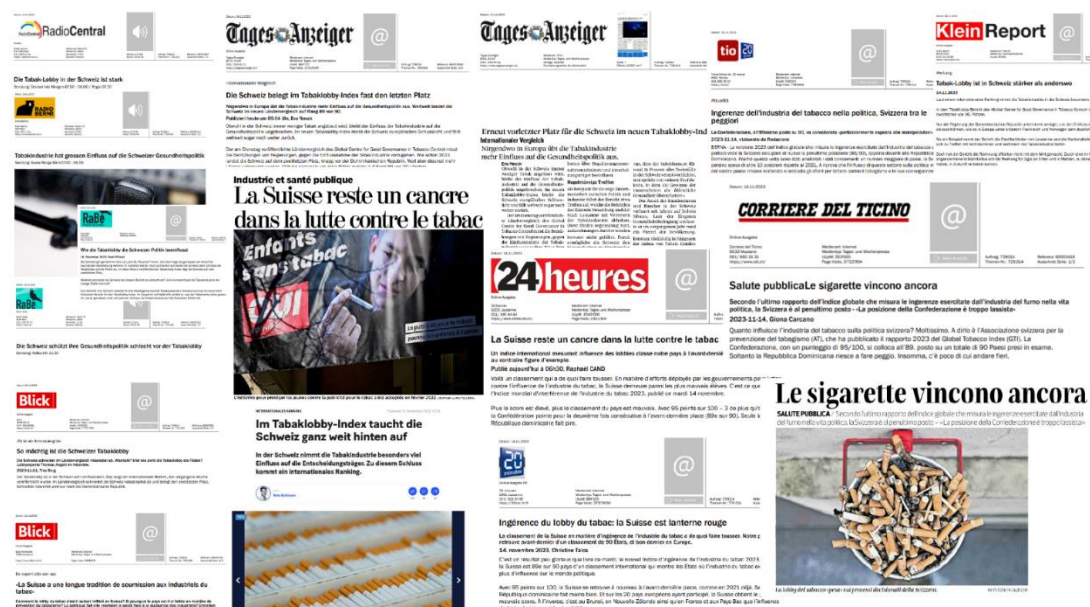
RadioCentral

Die Tabak-Lobby in der Schweiz ist stark

Tabakindustrie hat grossen Einfluss auf die Schweizer Gesundheitspolitik

RaBe

Wie die Tabaklobby die Schweizer Politik beeinflusst

RaBe

Die Schweiz schützt ihre Gesundheitspolitik schlecht vor der Tabaklobby

Blick

So mächtig ist die Schweizer Tabaklobby

Blick

«La Suisse a une longue tradition de soumission aux industriels du tabac»

Tages-Anzeiger

Die Schweiz belegt im Tabakindustrie-Index fast den letzten Platz

Industrie et santé publique

La Suisse reste un cancre dans la lutte contre le tabac

Enfants sans tabac

Im Tabaklobby-Index taucht die Schweiz ganz weit hinten auf

In der Schweiz nimmt die Tabakindustrie besonders viel Einfluss auf die Entscheidungsträger. Zu diesem Schluss kommt ein internationales Ranking.

Tages-Anzeiger

Erneut vorletzter Platz für die Schweiz im neuen Tabaklobby-Index

Schweiz liegt im Europa im Tabakindustrie Index mehr Einfluss auf die Gesundheitspolitik aus.

24 heures

La Suisse reste un cancre dans la lutte contre le tabac

20 minutes

Ingérence du lobby du tabac: la Suisse est lanterne rouge

14. novembre 2023, Christine Talos

tio 20

Ingerenze dell'industria del tabacco nella politica, Svizzera tra le peggiori

Klein Report

Tabak-Lobby ist in Schweiz stärker als anderswo

CORRIERE DEL TICINO

Salute pubblicaLe sigarette vincono ancora

Secondo l'ultimo rapporto dell'indice globale che misura le ingerenze esercitate dall'industria del fumo nella vita politica, la Svizzera è al penultimo posto - «La posizione della Confederazione è troppo lassista»

2023-11-14, Giona Carcano

Le sigarette vincono ancora

SALUTE PUBBLICA